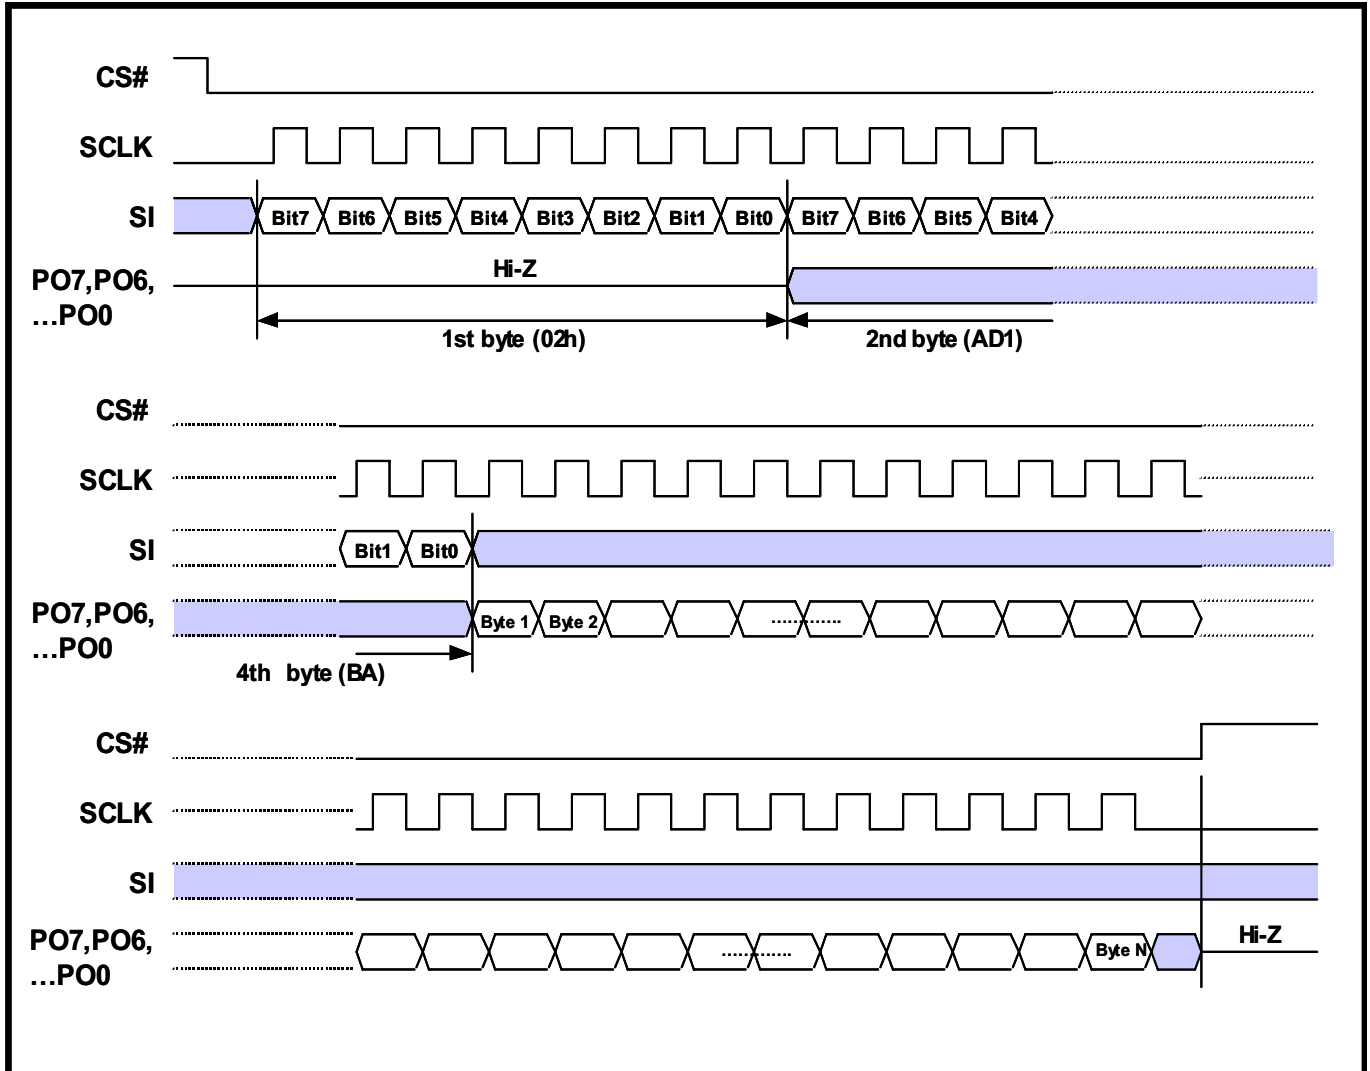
CS#

SCLK

SI

Bit7 Bit6 Bit5 Bit4 Bit3 Bit2 Bit1 Bit0 Bit7 Bit6 Bit5 Bit4

PO7,PO6, …PO0

Hi-Z

1st byte (02h)

2nd byte (AD1)

CS#

SCLK

SI

Bit1 Bit0

PO7,PO6, …PO0

Byte 1 Byte 2 ………

4th byte (BA)

CS#

SCLK

SI

PO7,PO6, …PO0

……… Byte N

Hi-Z